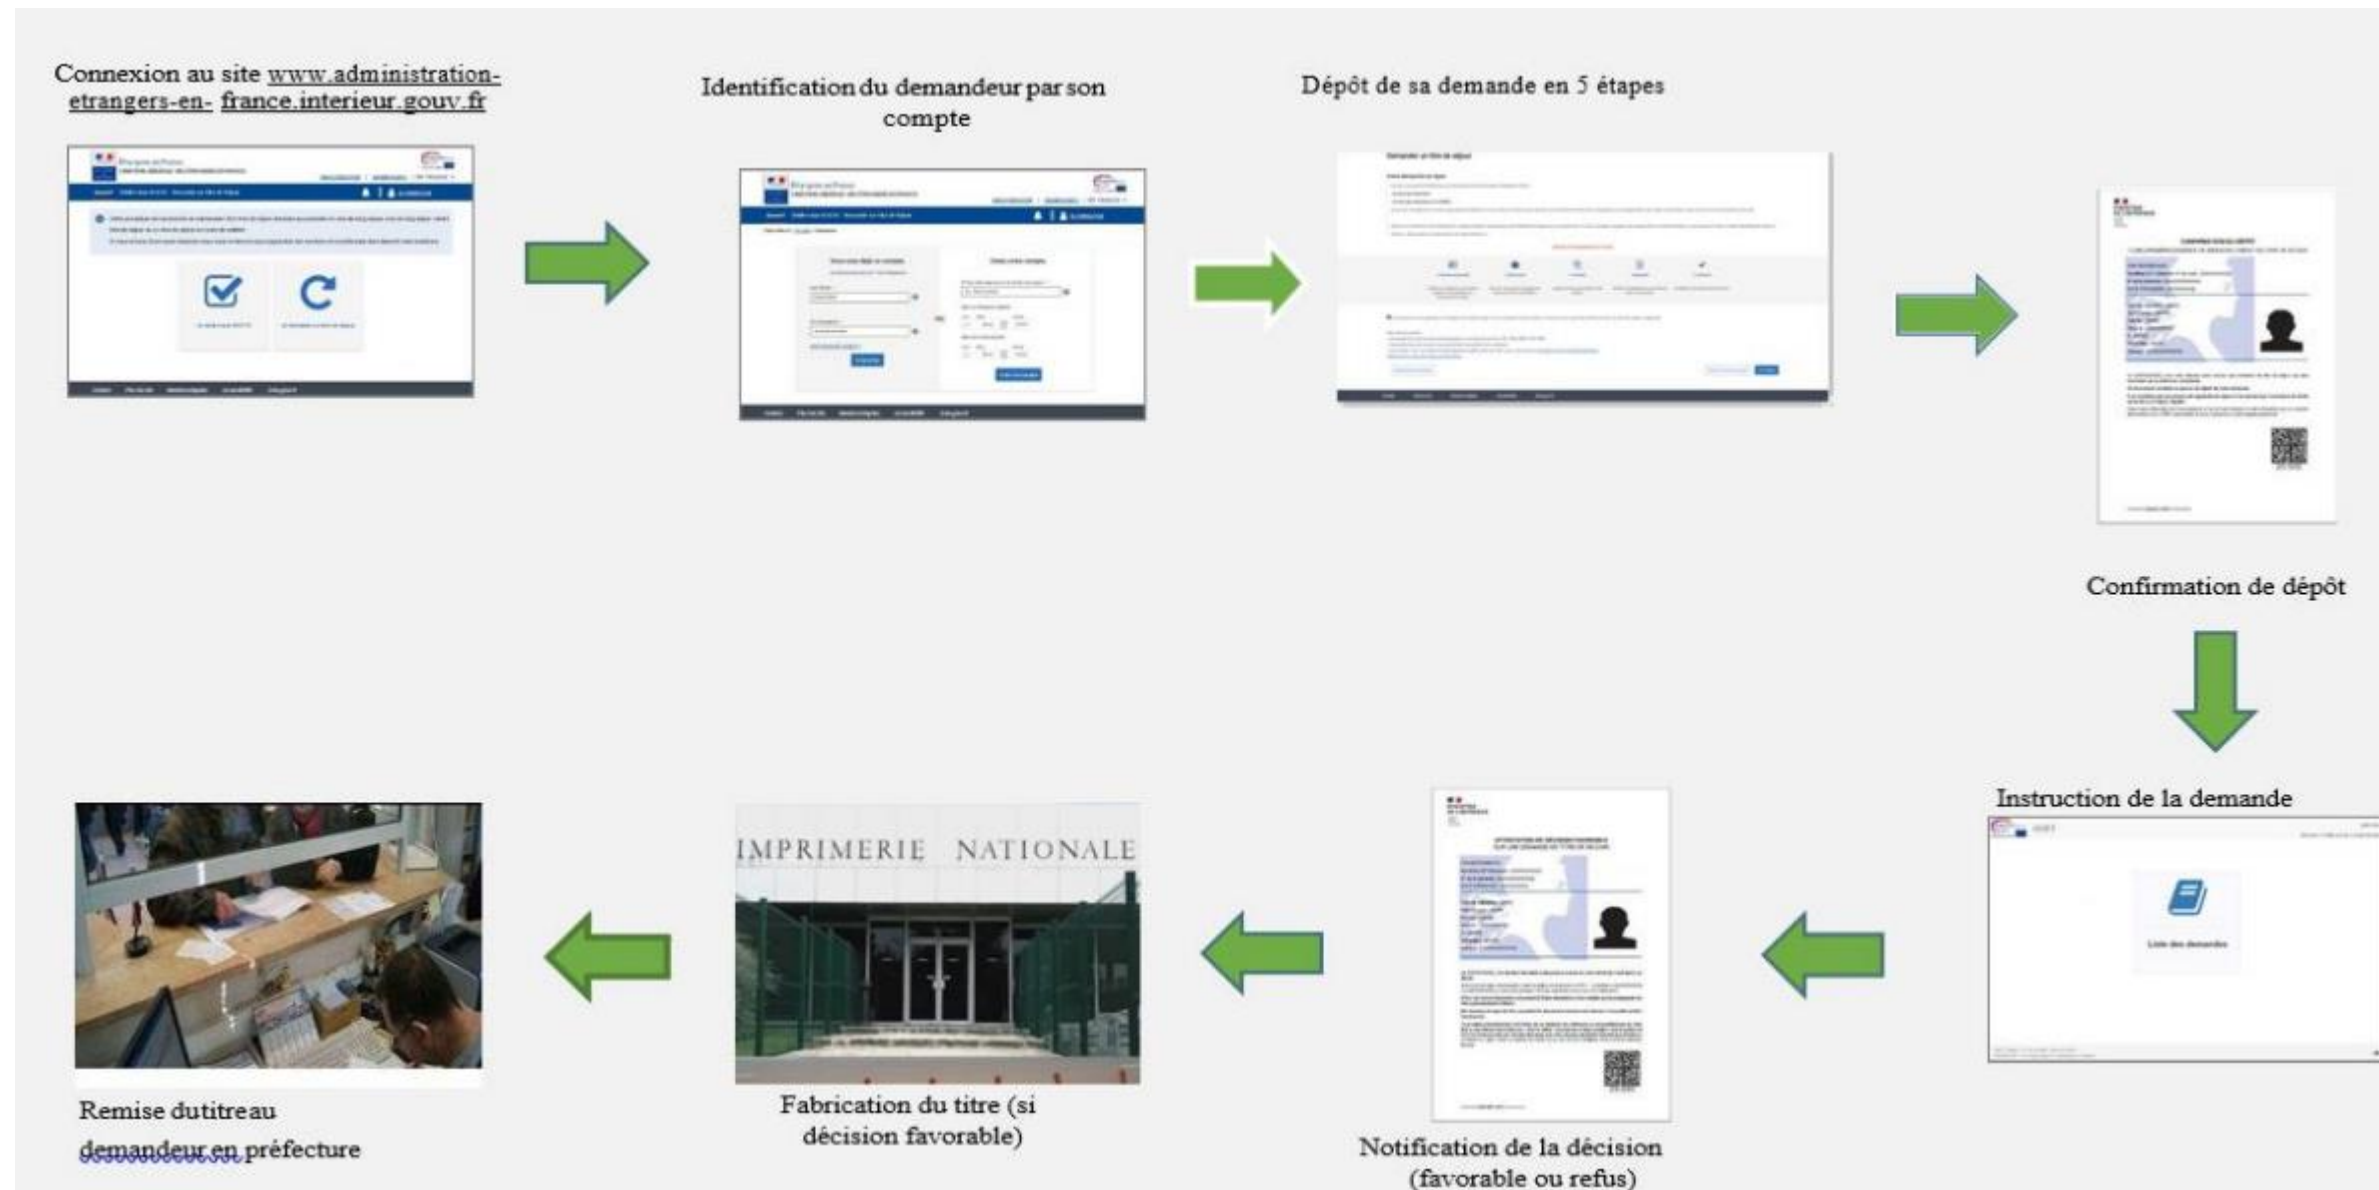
Connexion au site www.administration-etrangers-en- france.interieur.gouv.fr

Identification du demandeur par son compte

Dépôt de sa demande en 5 étapes

Confirmation de dépôt

Instruction de la demande

Liste des demandes

Notification de la décision (favorable ou refus)

IMPRIMERIE NATIONALE

Fabrication du titre (si décision favorable)

Remise dutitreau demandeur en préfecture